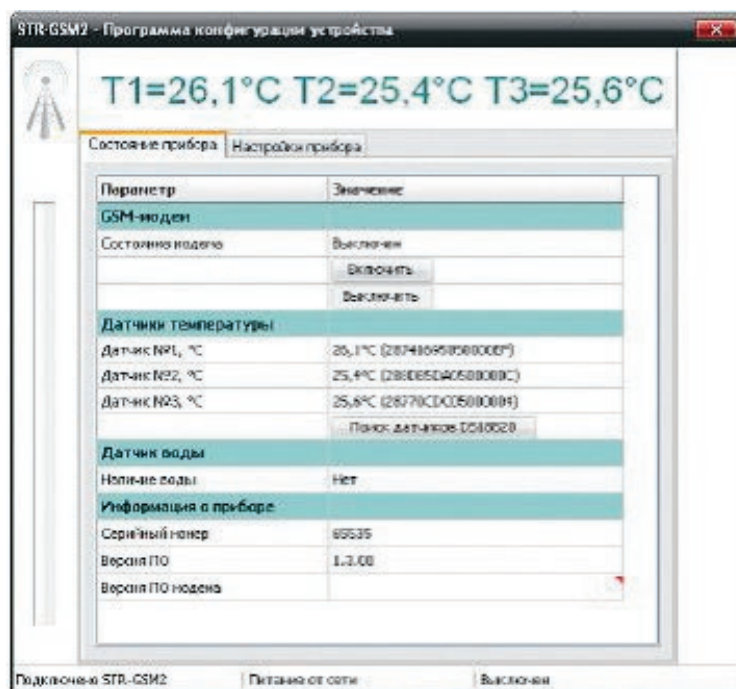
STR-GSM2 - Программа конфигурации устройства

T1=26,1°C T2=25,4°C T3=25,6°C

Состояние прибора | Настройки прибора

| Параметр | Значение |
|---|---|
| GSM-модем | |
| Состояние модема | Выключен |
| | Включить |
| | Выключить |
| Датчики температуры | |
| Датчик №1, °C | 26,1°C (287469585080008F) |
| Датчик №2, °C | 25,4°C (28E085DA0508008C) |
| Датчик №3, °C | 25,6°C (28770CDC05080084) |
| | Поиск датчиков DS18B20 |
| Датчик воды | |
| Наличие воды | Нет |
| Информация о приборе | |
| Серийный номер | 65535 |
| Версия ПО | 1.3.08 |
| Версия ПО модема | |

Подключено STR-GSM2 | Питание от сети | Выключен